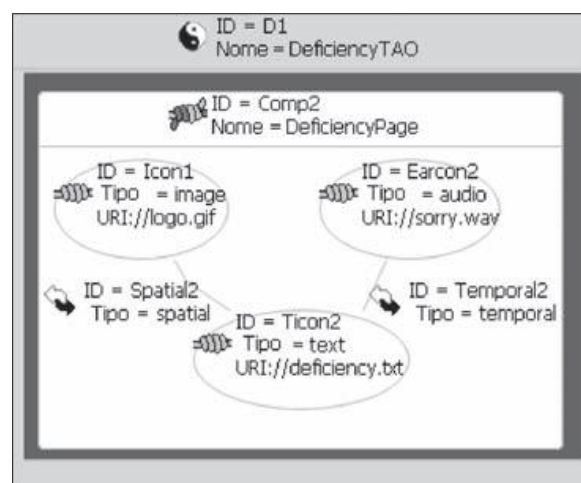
ID = D1
Nome = DeficiencyTAO

ID = Comp2
Nome = DeficiencyPage

ID = Icon1
Tipo = image
URI://logo.gif

ID = Earcon2
Tipo = audio
URI://sorry.wav

ID = Spatial2
Tipo = spatial

ID = Temporal2
Tipo = temporal

ID = Ticon2
Tipo = text
URI://deficiency.txt